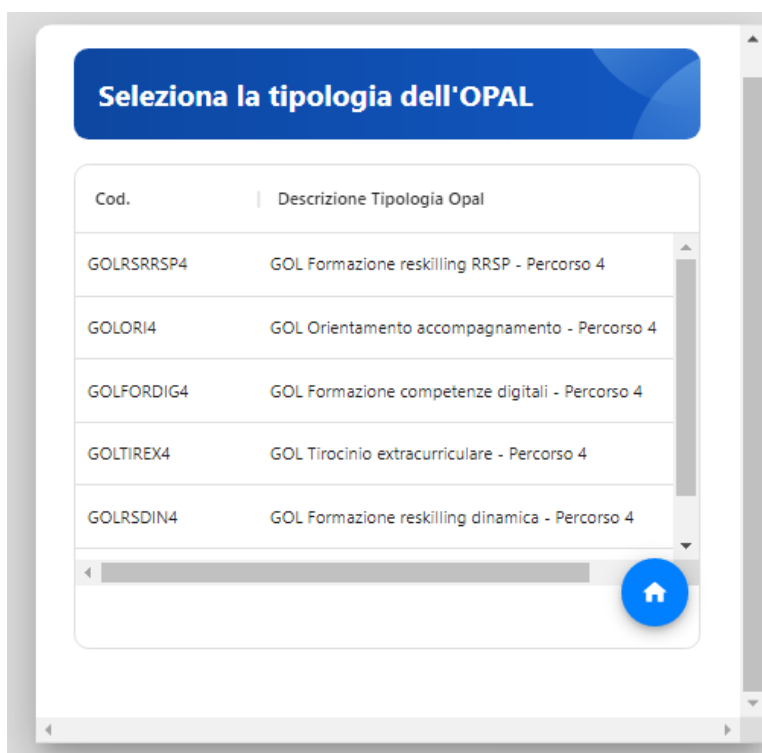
Seleziona la tipologia dell'OPAL

| Cod. | Descrizione Tipologia Opal |
|---|---|
| GOLRSRRSP4 | GOL Formazione reskilling RRSP - Percorso 4 |
| GOLORI4 | GOL Orientamento accompagnamento - Percorso 4 |
| GOLFORDIG4 | GOL Formazione competenze digitali - Percorso 4 |
| GOLTIREX4 | GOL Tirocinio extracurriculare - Percorso 4 |
| GOLRSDIN4 | GOL Formazione reskilling dinamica - Percorso 4 |